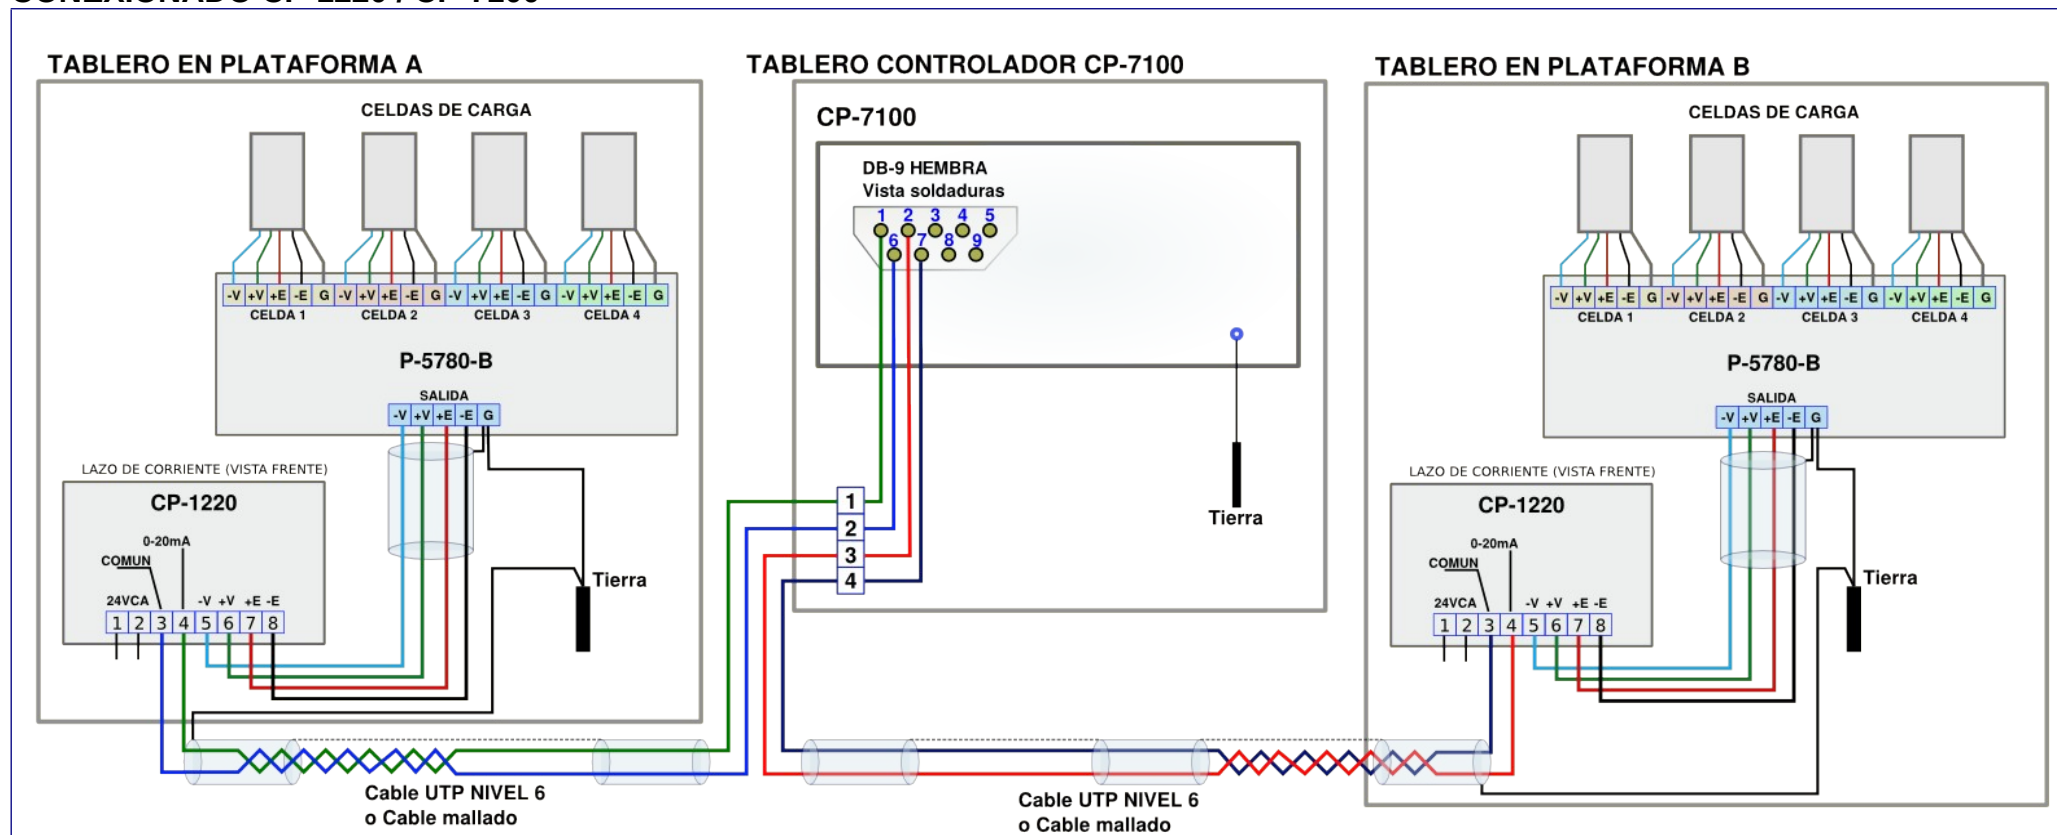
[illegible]

TABLERO EN PLATAFORMA A

CELDAS DE CARGA

| -V | +V | +E | -E | G | -V | +V | +E | -E | G | -V | +V | +E | -E | G | -V | +V | +E | -E | G |

CELDA 1 CELDA 2 CELDA 3 CELDA 4

P-5780-B

SALIDA

| -V | +V | +E | -E | G |

LAZO DE CORRIENTE (VISTA FRENTE)

CP-1220

0-20mA

COMUN

24VCA

-V +V +E -E

| 1 | 2 | 3 | 4 | 5 | 6 | 7 | 8 |

Tierra

TABLERO CONTROLADOR CP-7100

CP-7100

DB-9 HEMBRA
Vista soldaduras

1 2 3 4 5
6 7 8 9

Tierra

1
2
3
4

TABLERO EN PLATAFORMA B

CELDAS DE CARGA

| -V | +V | +E | -E | G | -V | +V | +E | -E | G | -V | +V | +E | -E | G | -V | +V | +E | -E | G |

CELDA 1 CELDA 2 CELDA 3 CELDA 4

P-5780-B

SALIDA

| -V | +V | +E | -E | G |

LAZO DE CORRIENTE (VISTA FRENTE)

CP-1220

0-20mA

COMUN

24VCA

-V +V +E -E

| 1 | 2 | 3 | 4 | 5 | 6 | 7 | 8 |

Tierra

Cable UTP NIVEL 6
o Cable mallado

Cable UTP NIVEL 6
o Cable mallado